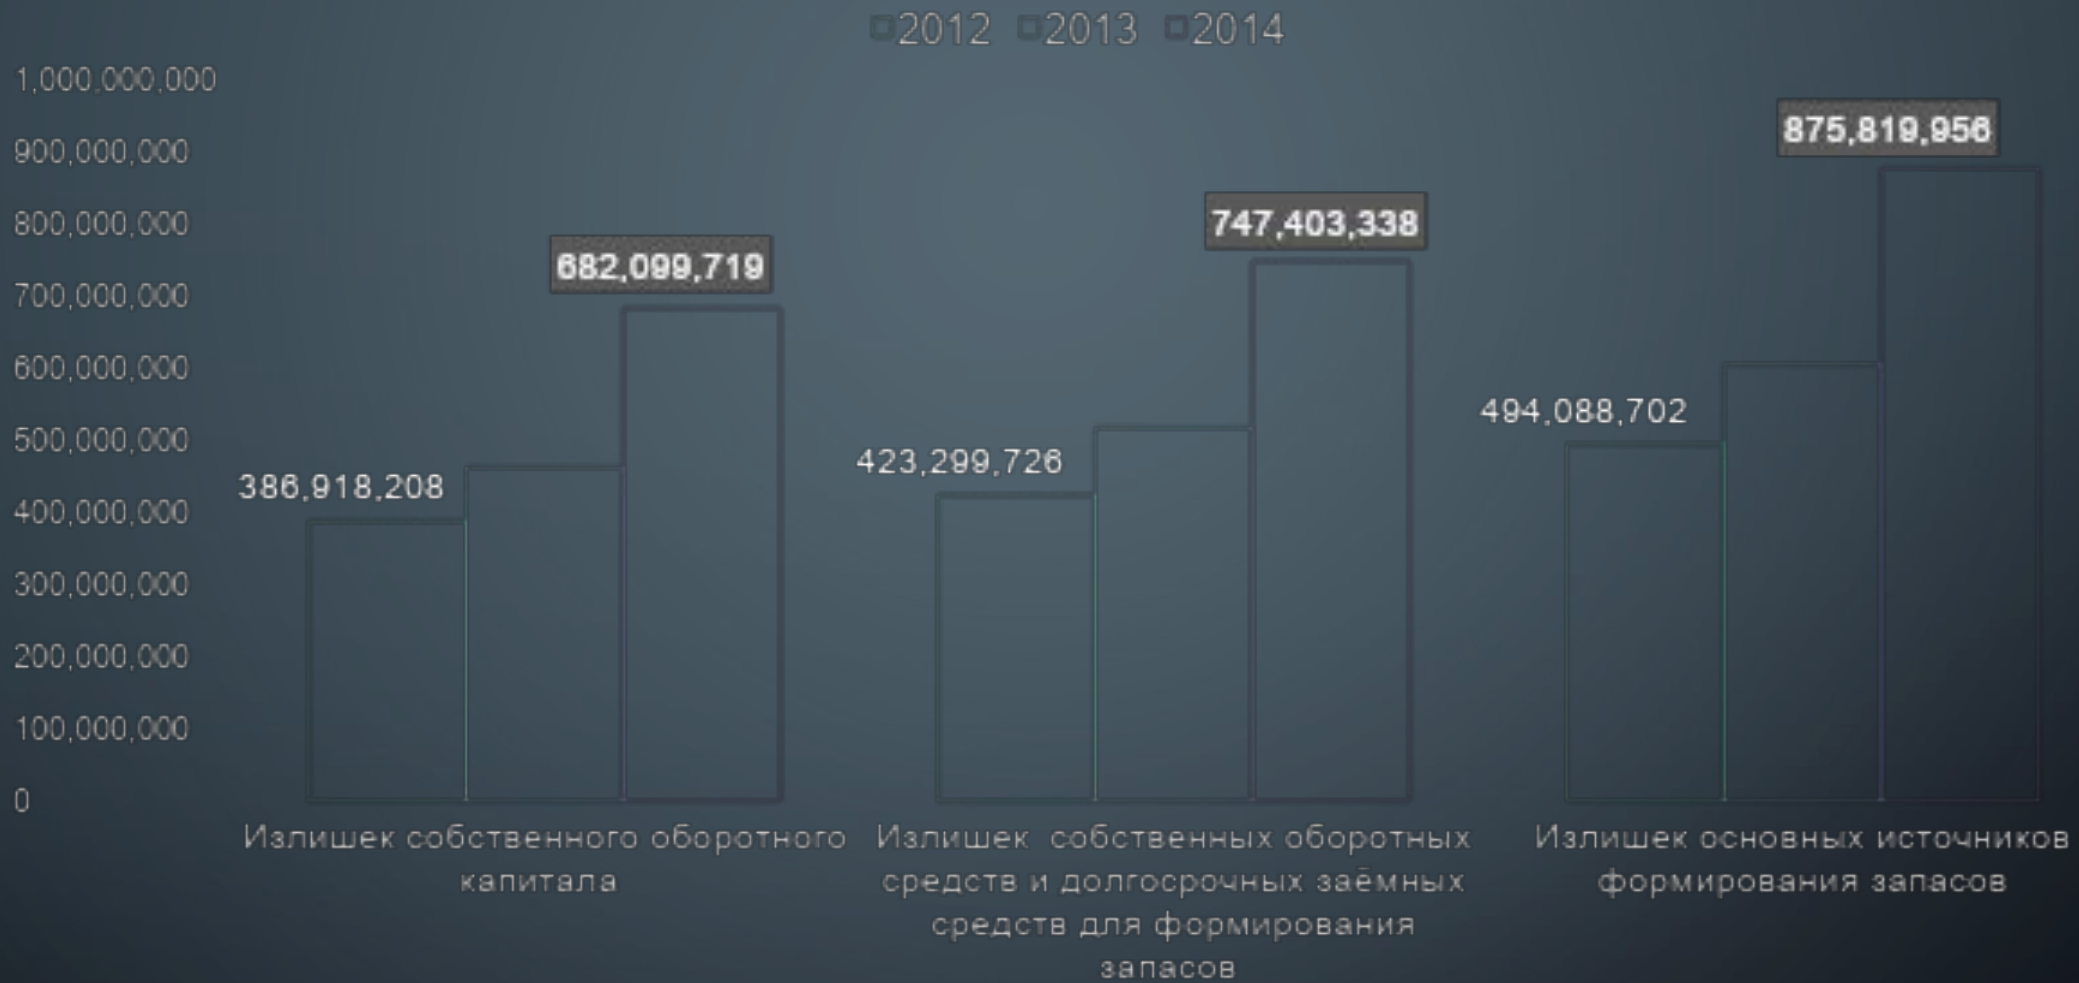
2012 2013 2014

1,000,000,000
900,000,000
800,000,000
700,000,000
600,000,000
500,000,000
400,000,000
300,000,000
200,000,000
100,000,000
0

386,918,208
682,099,719
423,299,726
747,403,338
494,088,702
875,819,956

Излишек собственного оборотного капитала

Излишек собственных оборотных средств и долгосрочных заёмных средств для формирования запасов

Излишек основных источников формирования запасов